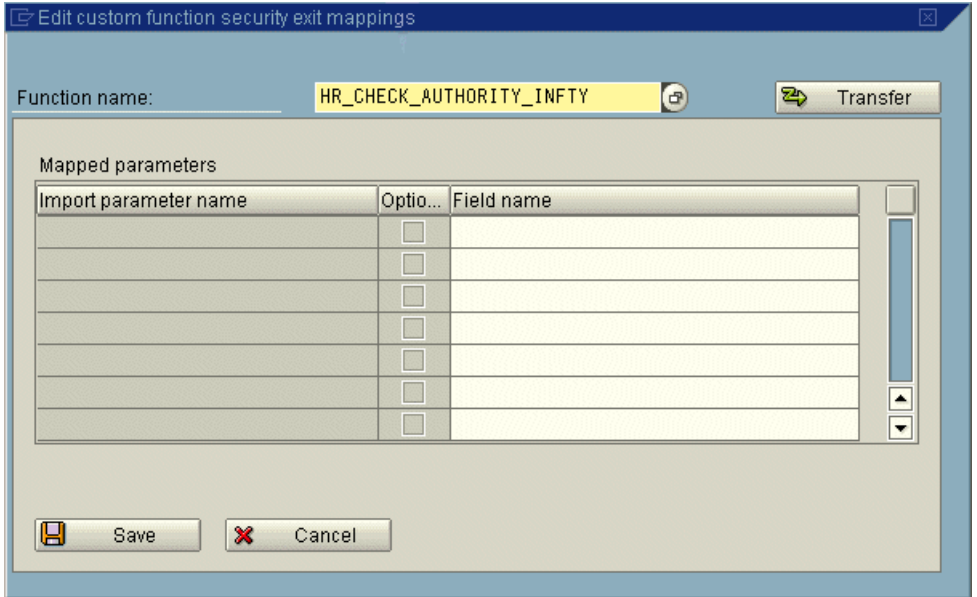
Edit custom function security exit mappings

Function name: HR_CHECK_AUTHORITY_INFTY

Transfer

Mapped parameters

| Import parameter name | Optio... | Field name |
|---|---|---|
| | | |
| | | |
| | | |
| | | |
| | | |
| | | |
| | | |

Save

Cancel